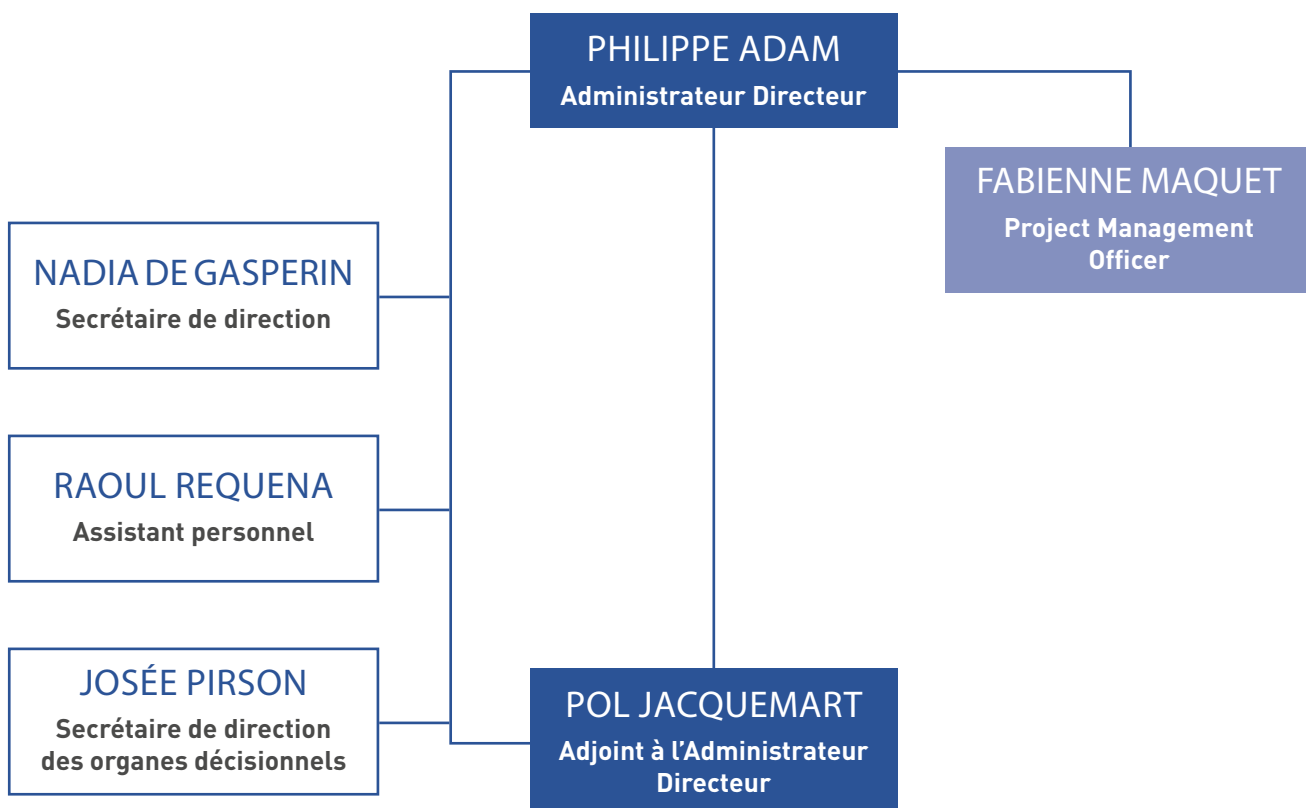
PHILIPPE ADAM
Administrateur Directeur

FABIENNE MAQUET
Project Management Officer

NADIA DE GASPERIN
Secrétaire de direction

RAOUL REQUENA
Assistant personnel

JOSÉE PIRSON
Secrétaire de direction des organes décisionnels

POL JACQUEMART
Adjoint à l'Administrateur Directeur